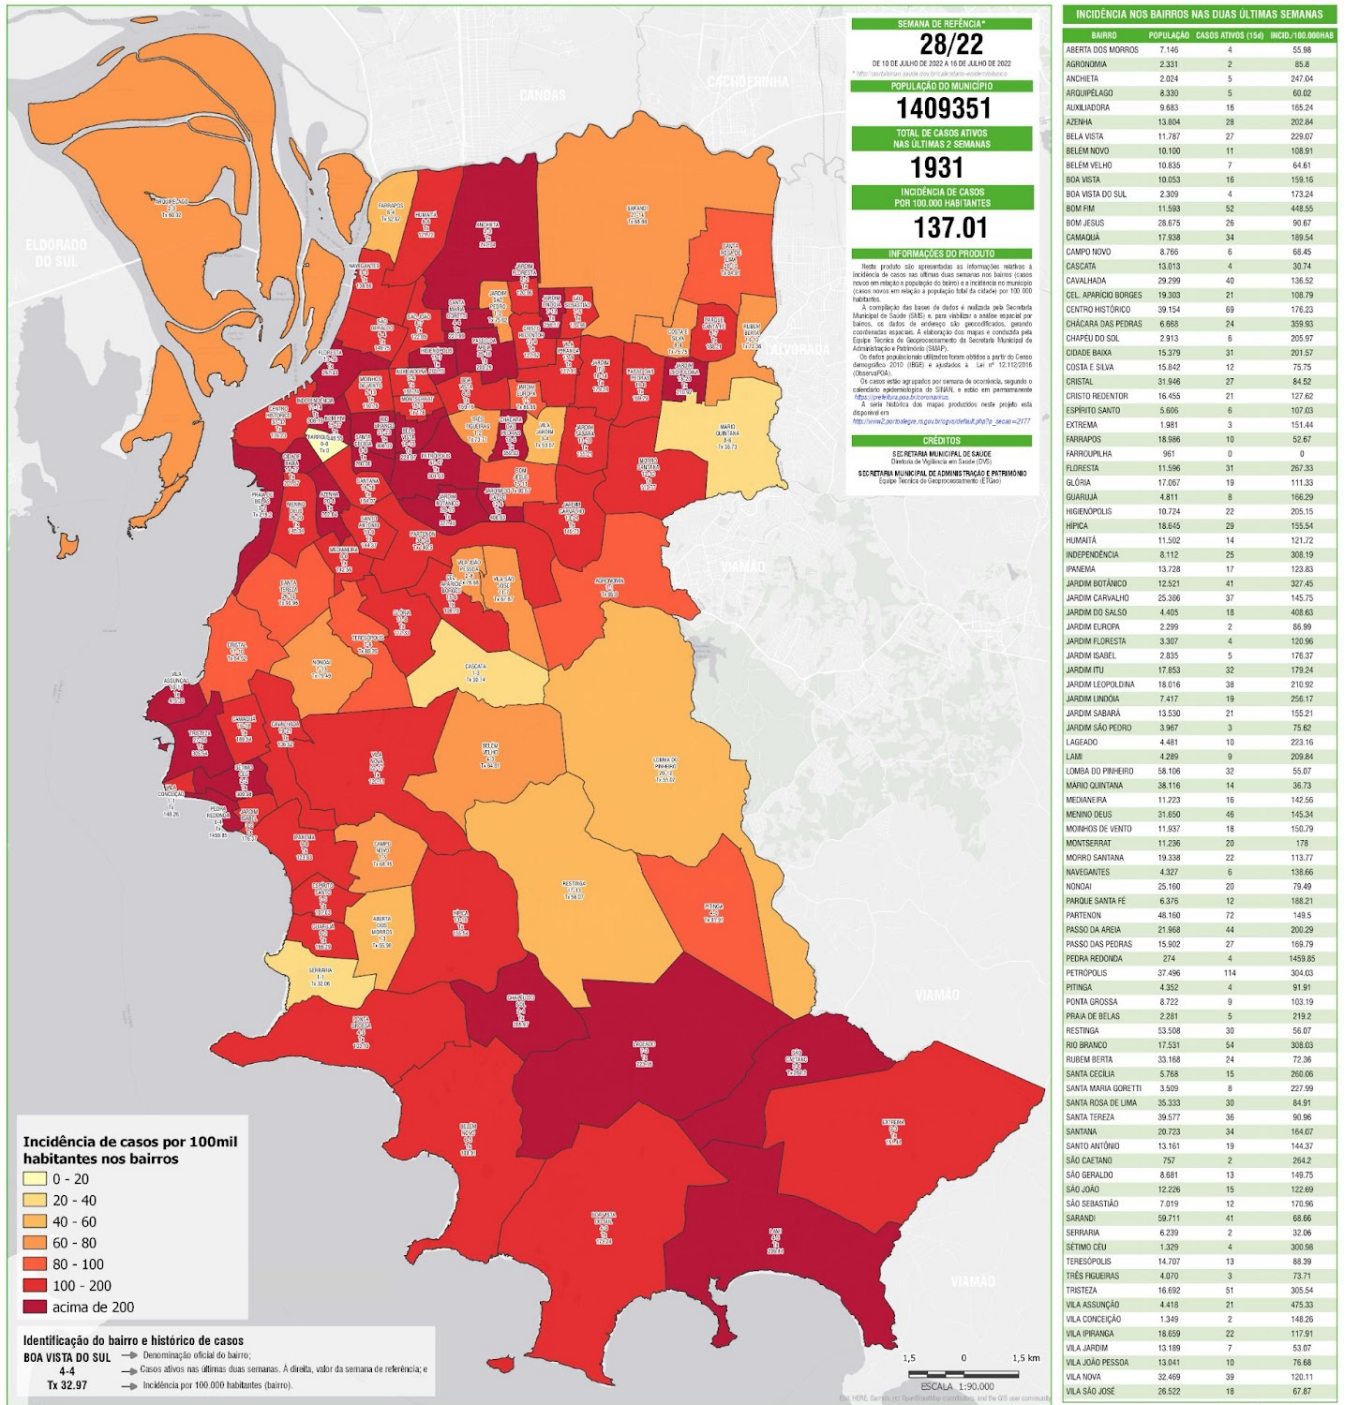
SEMANA DE REFÊNCIA*
28/22
DE 10 DE JULHO DE 2022 A 16 DE JULHO DE 2022

POPULAÇÃO DO MUNICÍPIO
1409351

TOTAL DE CASOS ATIVOS NAS ÚLTIMAS 2 SEMANAS
1931

INCIDÊNCIA DE CASOS POR 100.000 HABITANTES
137.01

INFORMAÇÕES DO PRODUTO

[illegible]

CRÉDITOS
SECRETARIA MUNICIPAL DE SAÚDE
Diretoria de Vigilância em Saúde (DVS)
SECRETARIA MUNICIPAL DE ADMINISTRAÇÃO E PATRIMÔNIO
Equipe Técnica de Geoprocessamento (ETGeo)

INCIDÊNCIA NOS BAIRROS NAS DUAS ÚLTIMAS SEMANAS

| BAIRRO | POPULAÇÃO | CASOS ATIVOS (15d) | INCID./100.000HAB |
|---|---|---|---|
| ABERTA DOS MORROS | 7.146 | 4 | 55.98 |
| AGRONOMIA | 2.331 | 2 | 85.8 |
| ANCHIETA | 2.024 | 5 | 247.04 |
| ARQUIPÉLAGO | 8.330 | 5 | 60.02 |
| AUXILIADORA | 9.683 | 16 | 165.24 |
| AZENHA | 13.804 | 28 | 202.84 |
| BELA VISTA | 11.787 | 27 | 229.07 |
| BELÉM NOVO | 10.100 | 11 | 108.91 |
| BELÉM VELHO | 10.835 | 7 | 64.61 |
| BOA VISTA | 10.053 | 16 | 159.16 |
| BOA VISTA DO SUL | 2.309 | 4 | 173.24 |
| BOM FIM | 11.593 | 52 | 448.55 |
| BOM JESUS | 28.675 | 26 | 90.67 |
| CAMAQUÃ | 17.938 | 34 | 189.54 |
| CAMPO NOVO | 8.766 | 6 | 68.45 |
| CASCATA | 13.013 | 4 | 30.74 |
| CAVALHADA | 29.299 | 40 | 136.52 |
| CEL. APARICIO BORGES | 19.303 | 21 | 108.79 |
| CENTRO HISTÓRICO | 39.154 | 69 | 176.23 |
| CHÁCARA DAS PEDRAS | 6.668 | 24 | 359.93 |
| CHAPÉU DO SOL | 2.913 | 6 | 205.97 |
| CIDADE BAIXA | 15.379 | 31 | 201.57 |
| COSTA E SILVA | 15.842 | 12 | 75.75 |
| CRISTAL | 31.946 | 27 | 84.52 |
| CRISTO REDENTOR | 16.455 | 21 | 127.62 |
| ESPÍRITO SANTO | 5.606 | 6 | 107.03 |
| EXTREMA | 1.981 | 3 | 151.44 |
| FARRAPOS | 18.986 | 10 | 52.67 |
| FARROUPILHA | 961 | 0 | 0 |
| FLORESTA | 11.596 | 31 | 267.33 |
| GLÓRIA | 17.067 | 19 | 111.33 |
| GUARUJÁ | 4.811 | 8 | 166.29 |
| HIGIENÓPOLIS | 10.724 | 22 | 205.15 |
| HÍPICA | 18.645 | 29 | 155.54 |
| HUMAITÁ | 11.502 | 14 | 121.72 |
| INDEPENDÊNCIA | 8.112 | 25 | 308.19 |
| IPANEMA | 13.728 | 17 | 123.83 |
| JARDIM BOTÂNICO | 12.521 | 41 | 327.45 |
| JARDIM CARVALHO | 25.386 | 37 | 145.75 |
| JARDIM DO SALSO | 4.405 | 18 | 408.63 |
| JARDIM EUROPA | 2.299 | 2 | 86.99 |
| JARDIM FLORESTA | 3.307 | 4 | 120.96 |
| JARDIM ISABEL | 2.835 | 5 | 176.37 |
| JARDIM ITU | 17.853 | 32 | 179.24 |
| JARDIM LEOPOLDINA | 18.016 | 38 | 210.92 |
| JARDIM LINDÓIA | 7.417 | 19 | 256.17 |
| JARDIM SABARÁ | 13.530 | 21 | 155.21 |
| JARDIM SÃO PEDRO | 3.967 | 3 | 75.62 |
| LAGEADO | 4.481 | 10 | 223.16 |
| LAMI | 4.289 | 9 | 209.84 |
| LOMBA DO PINHEIRO | 58.106 | 32 | 55.07 |
| MARIO QUINTANA | 38.116 | 14 | 36.73 |
| MEDIANEIRA | 11.223 | 16 | 142.56 |
| MENINO DEUS | 31.650 | 46 | 145.34 |
| MOINHOS DE VENTO | 11.937 | 18 | 150.79 |
| MONTSERRAT | 11.236 | 20 | 178 |
| MORRO SANTANA | 19.338 | 22 | 113.77 |
| NAVEGANTES | 4.327 | 6 | 138.66 |
| NONOAI | 25.160 | 20 | 79.49 |
| PARQUE SANTA FÉ | 6.376 | 12 | 188.21 |
| PARTENON | 48.160 | 72 | 149.5 |
| PASSO DA AREIA | 21.968 | 44 | 200.29 |
| PASSO DAS PEDRAS | 15.902 | 27 | 169.79 |
| PEDRA REDONDA | 274 | 4 | 1459.85 |
| PETRÓPOLIS | 37.496 | 114 | 304.03 |
| PITINGA | 4.352 | 4 | 91.91 |
| PONTA GROSSA | 8.722 | 9 | 103.19 |
| PRAIA DE BELAS | 2.281 | 5 | 219.2 |
| RESTINGA | 53.508 | 30 | 56.07 |
| RIO BRANCO | 17.531 | 54 | 308.03 |
| RUBEM BERTA | 33.168 | 24 | 72.36 |
| SANTA CECÍLIA | 5.768 | 15 | 260.06 |
| SANTA MARIA GORETTI | 3.509 | 8 | 227.99 |
| SANTA ROSA DE LIMA | 35.333 | 30 | 84.91 |
| SANTA TEREZA | 39.577 | 36 | 90.96 |
| SANTANA | 20.723 | 34 | 164.07 |
| SANTO ANTÔNIO | 13.161 | 19 | 144.37 |
| SÃO CAETANO | 757 | 2 | 264.2 |
| SÃO GERALDO | 8.681 | 13 | 149.75 |
| SÃO JOÃO | 12.226 | 15 | 122.69 |
| SÃO SEBASTIÃO | 7.019 | 12 | 170.96 |
| SARANDI | 59.711 | 41 | 68.66 |
| SERRARIA | 6.239 | 2 | 32.06 |
| SÉTIMO CÉU | 1.329 | 4 | 300.98 |
| TERESÓPOLIS | 14.707 | 13 | 88.39 |
| TRÊS FIGUEIRAS | 4.070 | 3 | 73.71 |
| TRISTEZA | 16.692 | 51 | 305.54 |
| VILA ASSUNÇÃO | 4.418 | 21 | 475.33 |
| VILA CONCEIÇÃO | 1.349 | 2 | 148.26 |
| VILA IPIRANGA | 18.659 | 22 | 117.91 |
| VILA JARDIM | 13.189 | 7 | 53.07 |
| VILA JOÃO PESSOA | 13.041 | 10 | 76.68 |
| VILA NOVA | 32.469 | 39 | 120.11 |
| VILA SÃO JOSÉ | 26.522 | 18 | 67.87 |

CANOAS
CACHOEIRINHA
ELDORADO DO SUL
ALVORADA
VIAMÃO
VIAMÃO
VIAMÃO

Incidência de casos por 100mil habitantes nos bairros
0 - 20
20 - 40
40 - 60
60 - 80
80 - 100
100 - 200
acima de 200

Identificação do bairro e histórico de casos
BOA VISTA DO SUL → Denominação oficial do bairro;
4-4 → Casos ativos nas últimas duas semanas. À direita, valor da semana de referência; e
Tx 32.97 → Incidência por 100.000 habitantes (bairro).

1,5 0 1,5 km
ESCALA 1:90.000